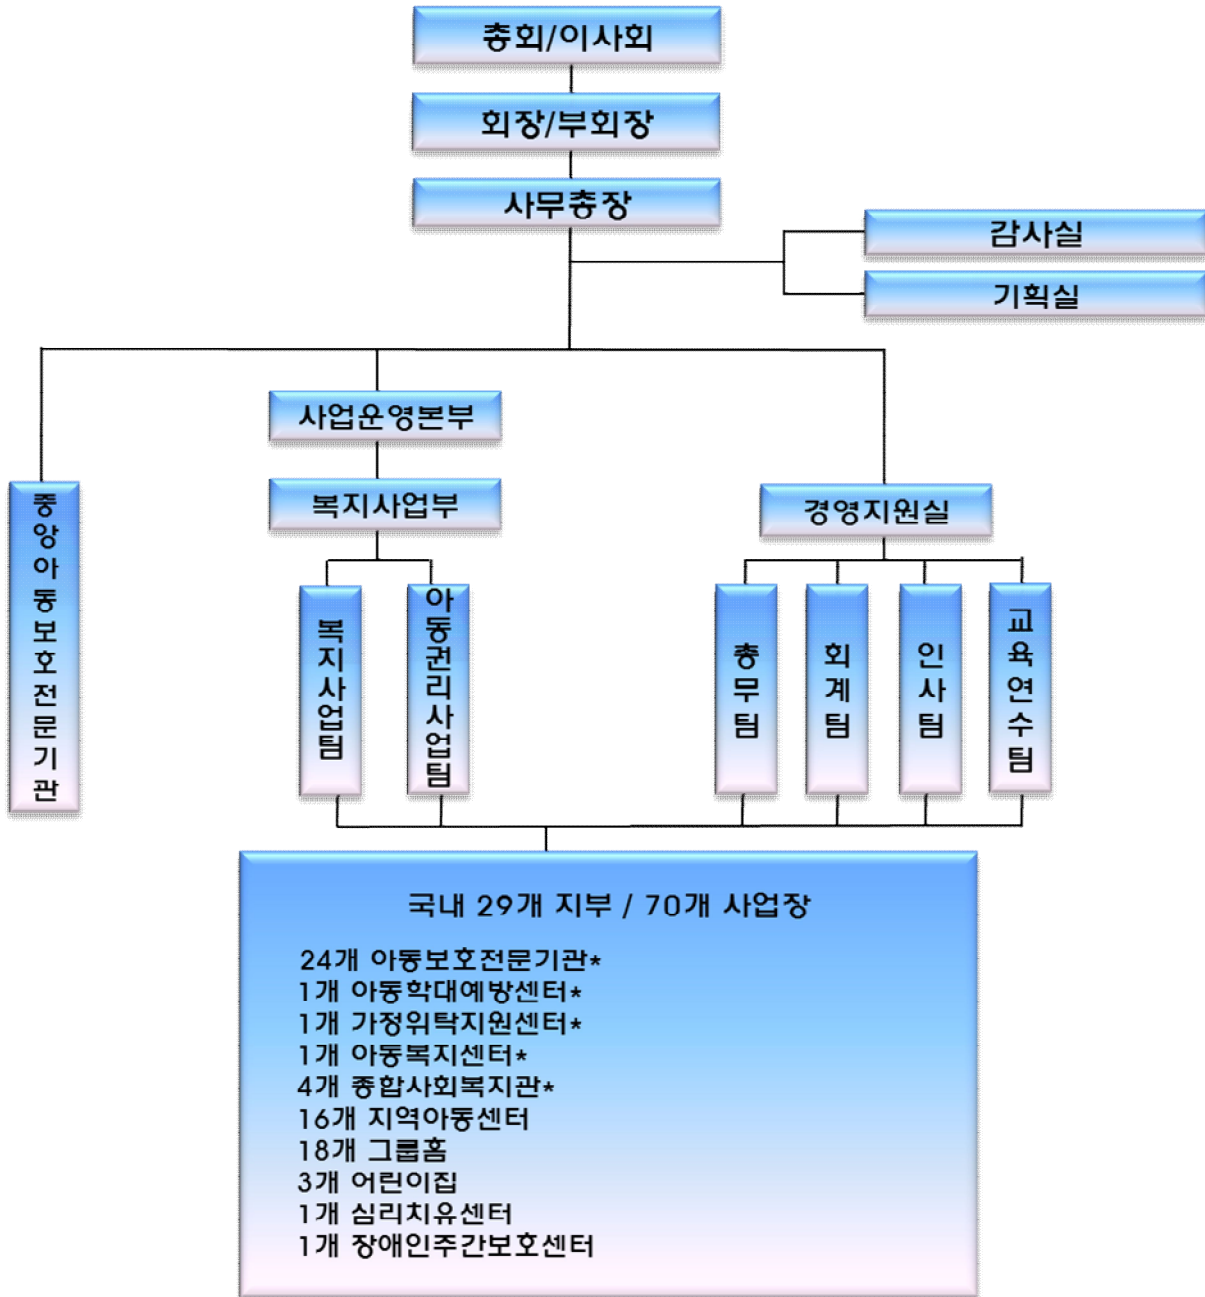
총회/이사회

회장/부회장

사무총장

감사실

기획실

사업운영본부

중앙아동보호전문기관

복지사업부

경영지원실

복지사업팀

아동권리사업팀

총무팀

회계팀

인사팀

교육연수팀

국내 29개 지부 / 70개 사업장

24개 아동보호전문기관*
1개 아동학대예방센터*
1개 가정위탁지원센터*
1개 아동복지센터*
4개 종합사회복지관*
16개 지역아동센터
18개 그룹홈
3개 어린이집
1개 심리치유센터
1개 장애인주간보호센터